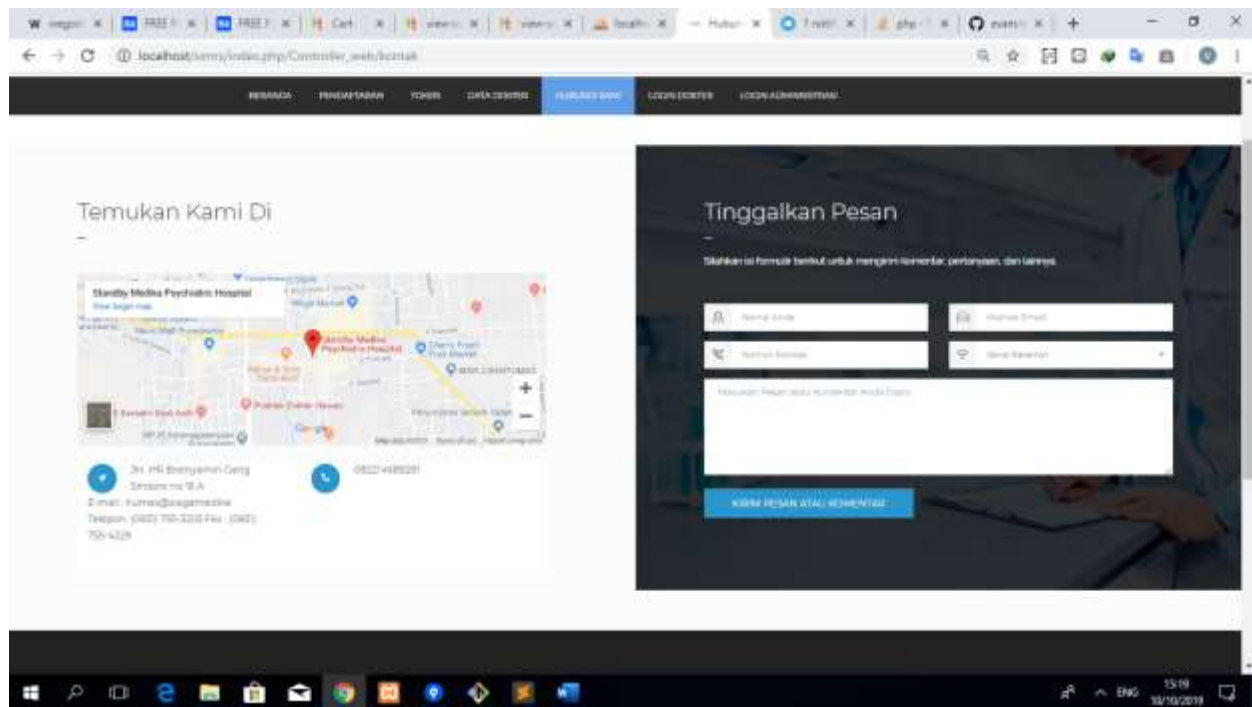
localhost/sremy/index.php/Controller_web/kontak

BERANDA PENDAFTARAN TOKEN DATA DOKTER HUBUNGI KAMI LOGIN DOKTER LOGIN ADMINISTRASI

Temukan Kami Di

Standby Medika Psychiatric Hospital
View larger map

Jl. HR Bonyamin Geng Sinduro no 18 A
E-mail: humas@sagamedika
Telepon: (0651) 755-3200 Fax : (0651) 755-4329

082214688281

Tinggalkan Pesan

Silahkan isi formulir berikut untuk mengirim komentar, pertanyaan, dan lainnya

Nama Anda
Alamat Email
Nomor Kontak
Jenis Kelamin
Masukan Pesan atau Komentar Anda Disini

KIRIM PESAN ATAU KOMENTAR

ENG 15:19 10/10/2019